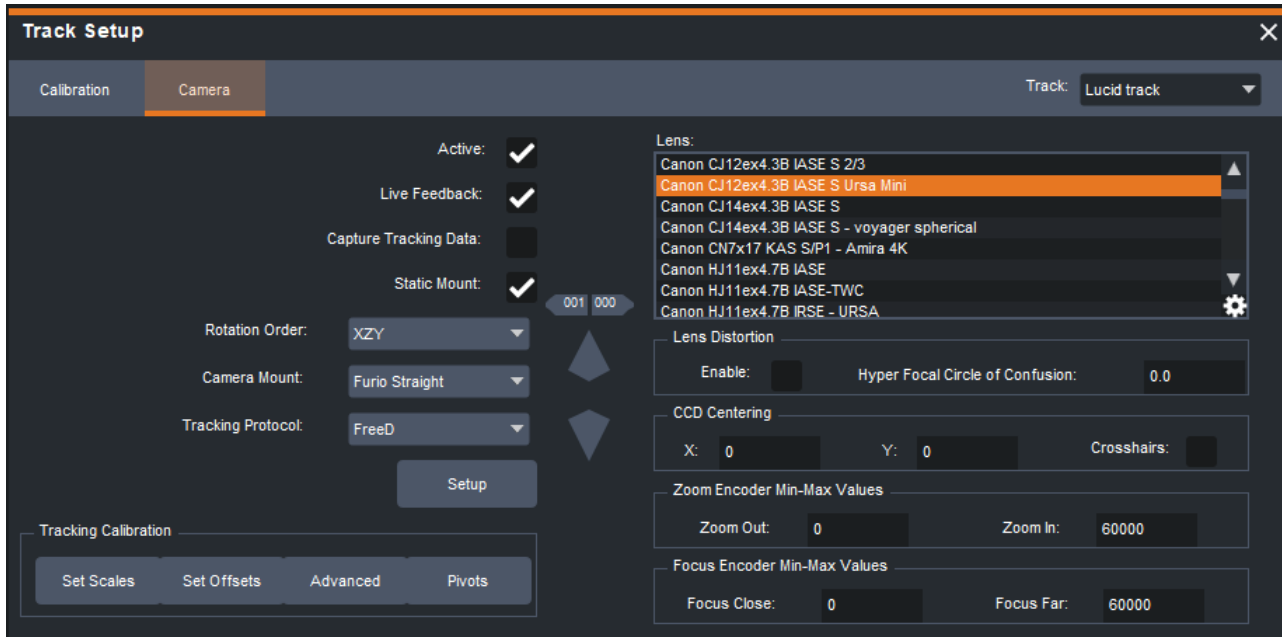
Track Setup

Calibration
Camera

Track: Lucid track

Active:
Live Feedback:
Capture Tracking Data:
Static Mount:

Rotation Order: XZY
Camera Mount: Furio Straight
Tracking Protocol: FreeD

Setup

001 000

Tracking Calibration
Set Scales
Set Offsets
Advanced
Pivots

Lens:
Canon CJ12ex4.3B IASE S 2/3
Canon CJ12ex4.3B IASE S Ursa Mini
Canon CJ14ex4.3B IASE S
Canon CJ14ex4.3B IASE S - voyager spherical
Canon CN7x17 KAS S/P1 - Amira 4K
Canon HJ11ex4.7B IASE
Canon HJ11ex4.7B IASE-TWC
Canon HJ11ex4.7B IRSE - URSA

Lens Distortion
Enable:
Hyper Focal Circle of Confusion: 0.0

CCD Centering
X: 0
Y: 0
Crosshairs:

Zoom Encoder Min-Max Values
Zoom Out: 0
Zoom In: 60000

Focus Encoder Min-Max Values
Focus Close: 0
Focus Far: 60000